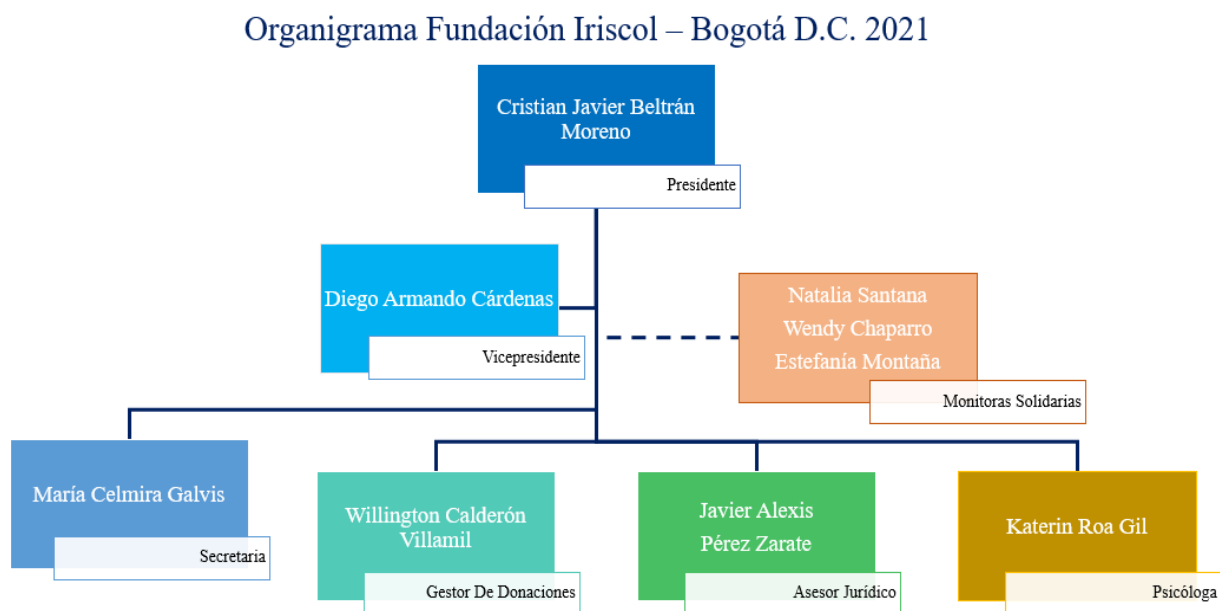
Organigrama Fundación Iriscol – Bogotá D.C. 2021

Cristian Javier Beltrán Moreno

Presidente

Diego Armando Cárdenas

Vicepresidente

Natalia Santana
Wendy Chaparro
Estefanía Montaña

Monitoras Solidarias

María Celmira Galvis

Secretaria

Willington Calderón Villamil

Gestor De Donaciones

Javier Alexis
Pérez Zarate

Asesor Jurídico

Katerin Roa Gil

Psicóloga